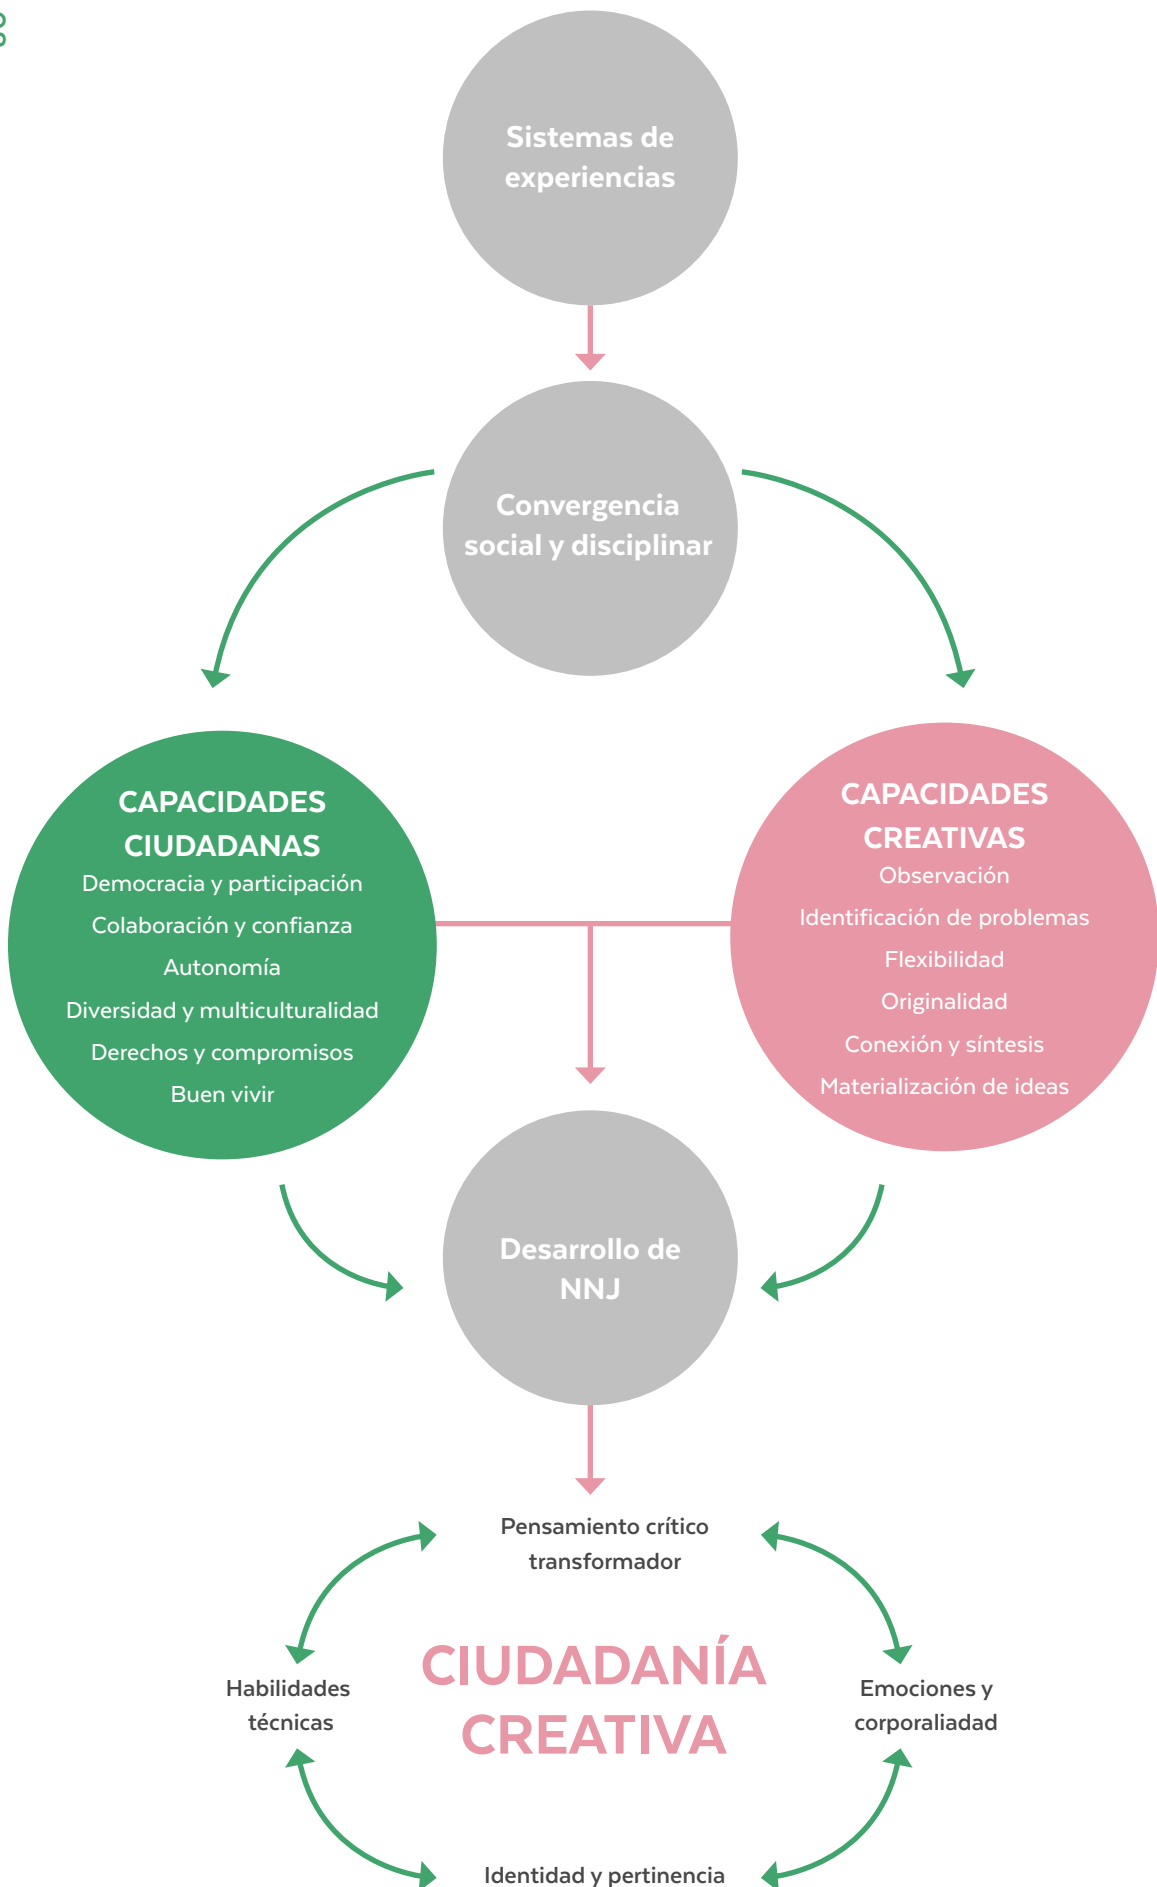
Sistemas de experiencias

Convergencia social y disciplinar

CAPACIDADES CIUDADANAS
Democracia y participación
Colaboración y confianza
Autonomía
Diversidad y multiculturalidad
Derechos y compromisos
Buen vivir

CAPACIDADES CREATIVAS
Observación
Identificación de problemas
Flexibilidad
Originalidad
Conexión y síntesis
Materialización de ideas

Desarrollo de NNJ

Pensamiento crítico transformador

Habilidades técnicas

CIUDADANÍA CREATIVA

Emociones y corporaliadad

Identidad y pertinencia